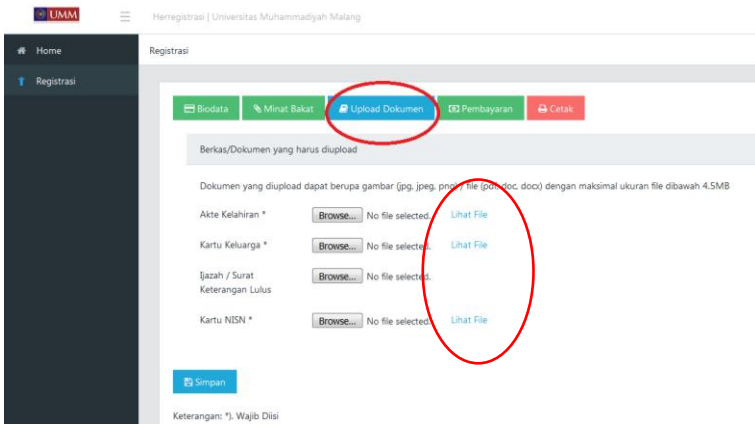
UMM

Herregistrasi | Universitas Muhammadiyah Malang

Home

Registrasi

Registrasi

Biodata | Minat Bakat | Upload Dokumen | Pembayaran | Cetak

Berkas/Dokumen yang harus diupload

Dokumen yang diupload dapat berupa gambar (jpg, jpeg, png) / file (pdf, doc, docx) dengan maksimal ukuran file dibawah 4.5MB

Akte Kelahiran * Browse... No file selected. Lihat File

Kartu Keluarga * Browse... No file selected. Lihat File

Ijazah / Surat Keterangan Lulus Browse... No file selected.

Kartu NISN * Browse... No file selected. Lihat File

Simpan

Keterangan: *). Wajib Diisi